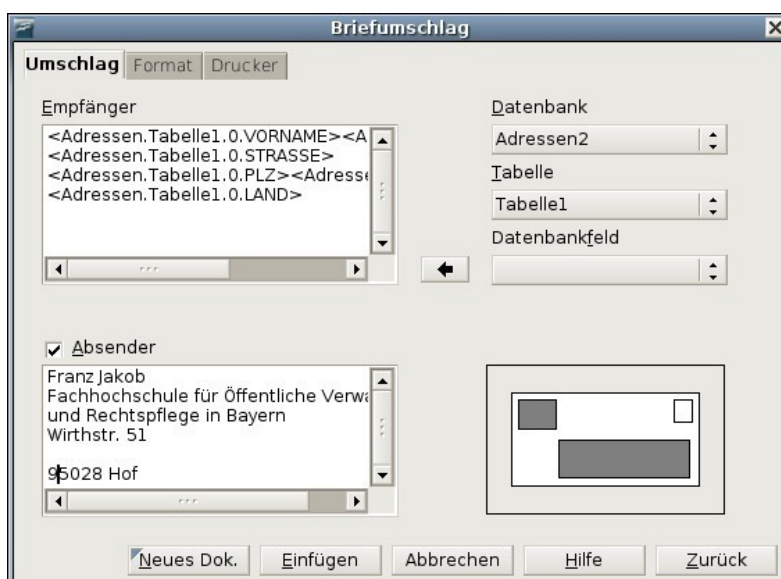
Briefumschlag

Umschlag | Format | Drucker

Empfänger

<Adressen.Tabelle1.0.VORNAME><A
<Adressen.Tabelle1.0.STRASSE>
<Adressen.Tabelle1.0.PLZ><Adress
<Adressen.Tabelle1.0.LAND>

Datenbank

Adressen2

Tabelle

Tabelle1

Datenbankfeld

Absender

Franz Jakob
Fachhochschule für Öffentliche Verwa
und Rechtspflege in Bayern
Wirthstr. 51

95028 Hof

Neues Dok. | Einfügen | Abbrechen | Hilfe | Zurück